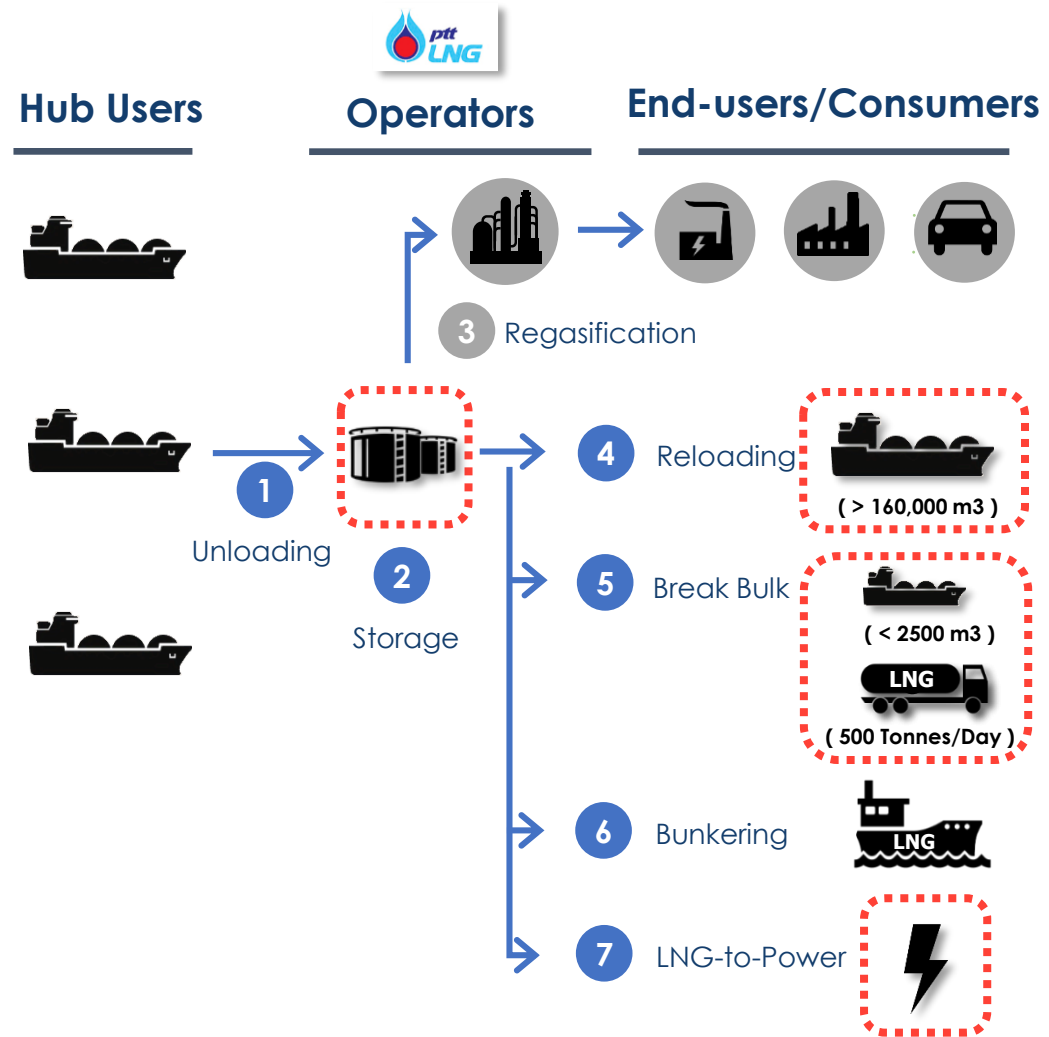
ptt LNG

Hub Users

Operators

End-users/Consumers

3 Regasification

1 Unloading

2 Storage

4 Reloading

( > 160,000 m3 )

5 Break Bulk

( < 2500 m3 )

LNG

( 500 Tonnes/Day )

6 Bunkering

LNG

7 LNG-to-Power